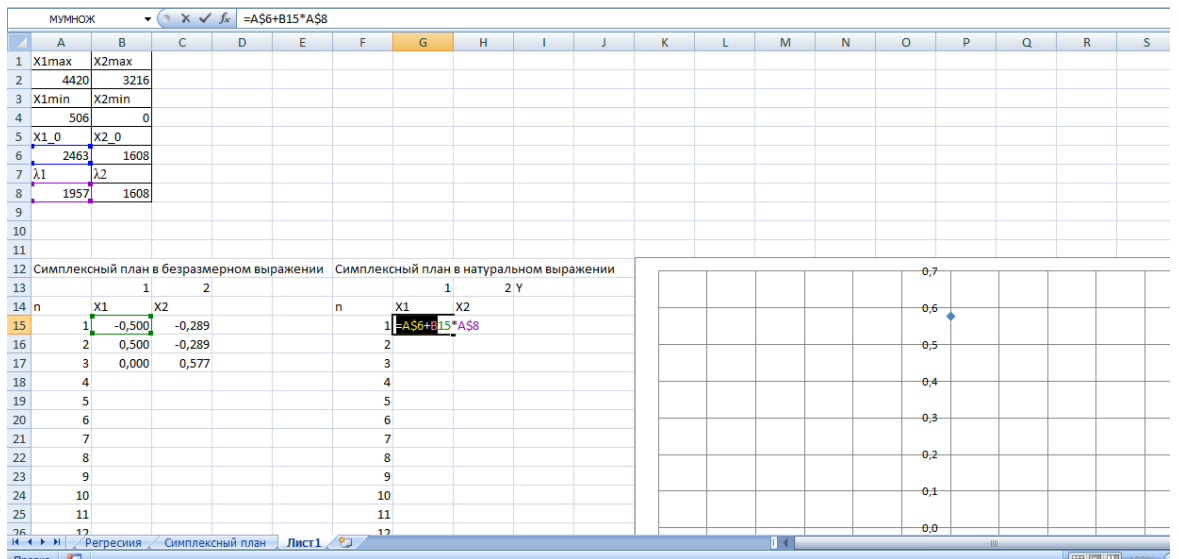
МУМНОЖ
=A$6+B15*A$8

| | A | B | C | D | E | F | G | H | I | J | K | L | M | N | O | P | Q | R | S |
|---|---|---|---|---|---|---|---|---|---|---|---|---|---|---|---|---|---|---|---|
| 1 | X1max | X2max | | | | | | | | | | | | | | | | | |
| 2 | 4420 | 3216 | | | | | | | | | | | | | | | | | |
| 3 | X1min | X2min | | | | | | | | | | | | | | | | | |
| 4 | 506 | 0 | | | | | | | | | | | | | | | | | |
| 5 | X1_0 | X2_0 | | | | | | | | | | | | | | | | | |
| 6 | 2463 | 1608 | | | | | | | | | | | | | | | | | |
| 7 | λ1 | λ2 | | | | | | | | | | | | | | | | | |
| 8 | 1957 | 1608 | | | | | | | | | | | | | | | | | |
| 9 | | | | | | | | | | | | | | | | | | | |
| 10 | | | | | | | | | | | | | | | | | | | |
| 11 | | | | | | | | | | | | | | | | | | | |
| 12 | Симплексный план в безразмерном выражении | | | | | Симплексный план в натуральном выражении | | | | | | | | | | | | | |
| 13 | | 1 | 2 | | | | 1 | 2 | Y | | | | | | | | | | |
| 14 | n | X1 | X2 | | | n | X1 | X2 | | | | | | | | | | | |
| 15 | 1 | -0,500 | -0,289 | | | 1 | =A$6+B15*A$8 | | | | | | | | | | | | |
| 16 | 2 | 0,500 | -0,289 | | | 2 | | | | | | | | | | | | | |
| 17 | 3 | 0,000 | 0,577 | | | 3 | | | | | | | | | | | | | |
| 18 | 4 | | | | | 4 | | | | | | | | | | | | | |
| 19 | 5 | | | | | 5 | | | | | | | | | | | | | |
| 20 | 6 | | | | | 6 | | | | | | | | | | | | | |
| 21 | 7 | | | | | 7 | | | | | | | | | | | | | |
| 22 | 8 | | | | | 8 | | | | | | | | | | | | | |
| 23 | 9 | | | | | 9 | | | | | | | | | | | | | |
| 24 | 10 | | | | | 10 | | | | | | | | | | | | | |
| 25 | 11 | | | | | 11 | | | | | | | | | | | | | |
| 26 | 12 | | | | | 12 | | | | | | | | | | | | | |

0,7
0,6
0,5
0,4
0,3
0,2
0,1
0,0

Регресия | Симплексный план | Лист1